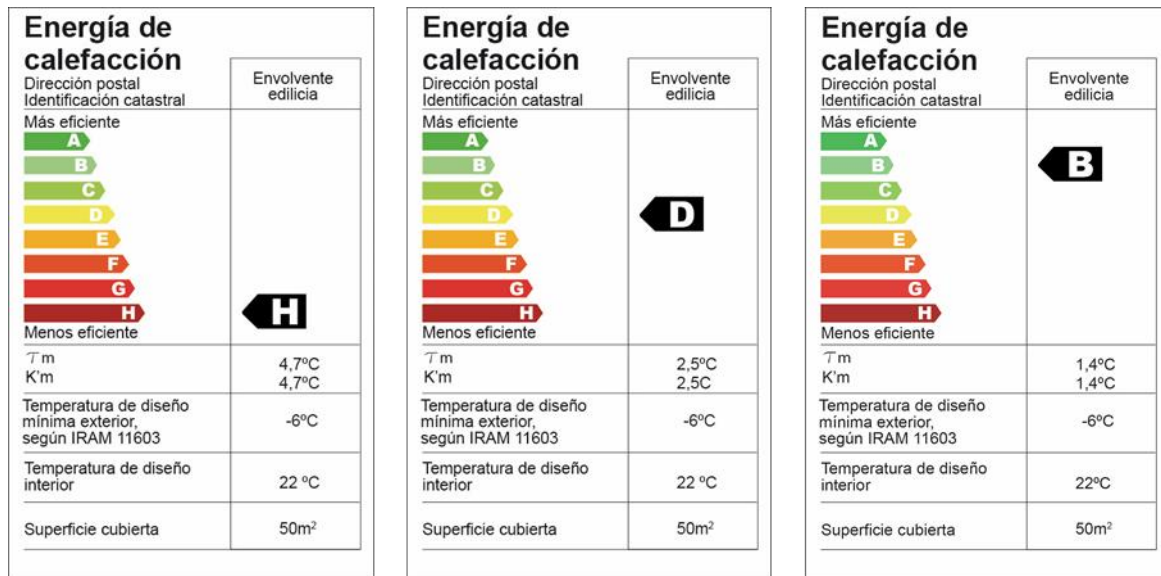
Energía de calefacción
Dirección postal
Identificación catastral

Envolvente edilicia

Más eficiente
A
B
C
D
E
F
G
H
Menos eficiente

H

$\tau$m
K'm
4,7ºC
4,7ºC

Temperatura de diseño mínima exterior, según IRAM 11603
-6ºC

Temperatura de diseño interior
22 ºC

Superficie cubierta
50m$^2$

Energía de calefacción
Dirección postal
Identificación catastral

Envolvente edilicia

Más eficiente
A
B
C
D
E
F
G
H
Menos eficiente

D

$\tau$m
K'm
2,5ºC
2,5C

Temperatura de diseño mínima exterior, según IRAM 11603
-6ºC

Temperatura de diseño interior
22 ºC

Superficie cubierta
50m$^2$

Energía de calefacción
Dirección postal
Identificación catastral

Envolvente edilicia

Más eficiente
A
B
C
D
E
F
G
H
Menos eficiente

B

$\tau$m
K'm
1,4ºC
1,4ºC

Temperatura de diseño mínima exterior, según IRAM 11603
-6ºC

Temperatura de diseño interior
22ºC

Superficie cubierta
50m$^2$